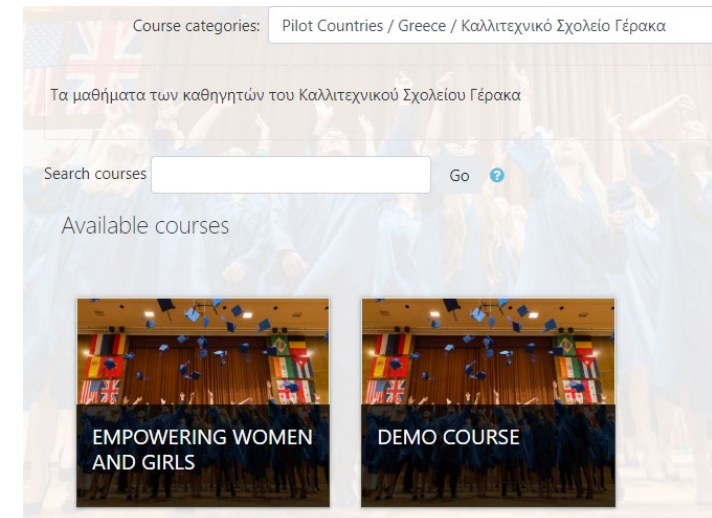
Course categories: Pilot Countries / Greece / Καλλιτεχνικό Σχολείο Γέρακα

Τα μαθήματα των καθηγητών του Καλλιτεχνικού Σχολείου Γέρακα

Search courses Go

Available courses

EMPOWERING WOMEN AND GIRLS

DEMO COURSE